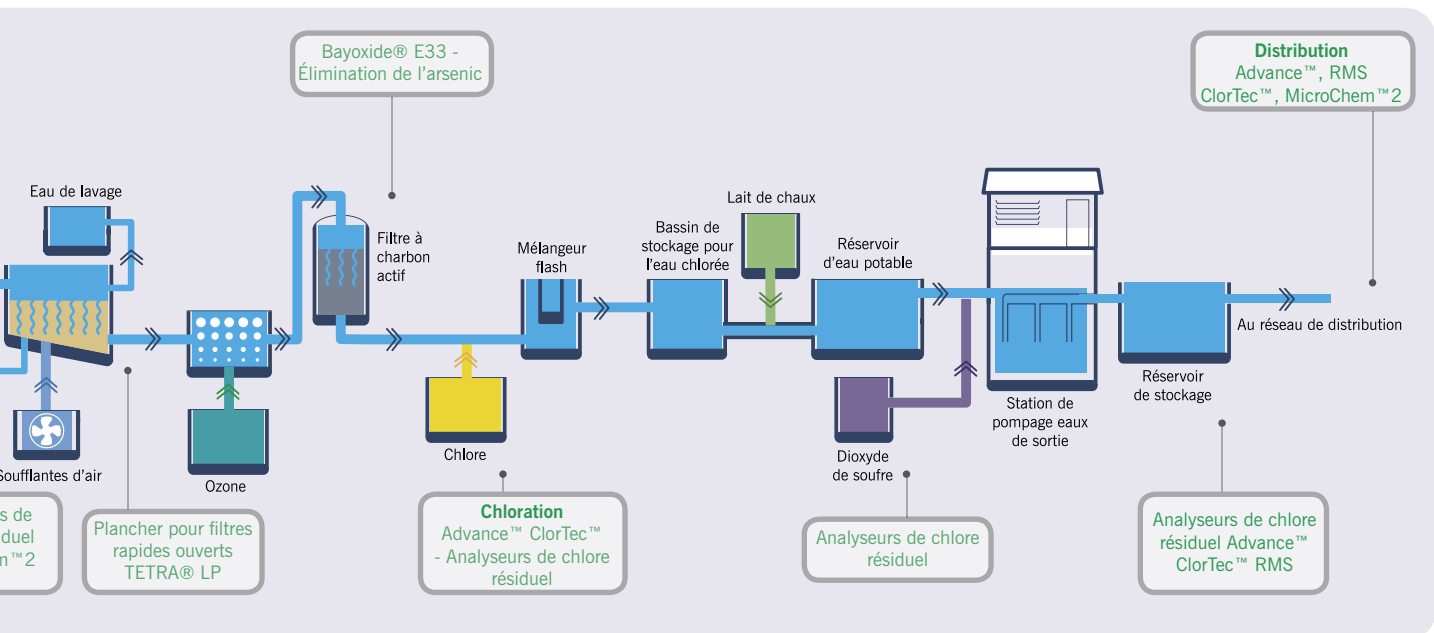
Bayoxide® E33 - Élimination de l'arsenic

Distribution
Advance™, RMS ClorTec™, MicroChem™2

Eau de lavage

Filtre à charbon actif

Lait de chaux

Mélangeur flash

Bassin de stockage pour l'eau chlorée

Réservoir d'eau potable

Au réseau de distribution

Réservoir de stockage

Station de pompage eaux de sortie

Soufflantes d'air

Ozone

Chlore

Dioxyde de soufre

s de
siduel
m™2

Plancher pour filtres rapides ouverts TETRA® LP

Chloration
Advance™ ClorTec™ - Analyseurs de chlore résiduel

Analyseurs de chlore résiduel

Analyseurs de chlore résiduel Advance™ ClorTec™ RMS